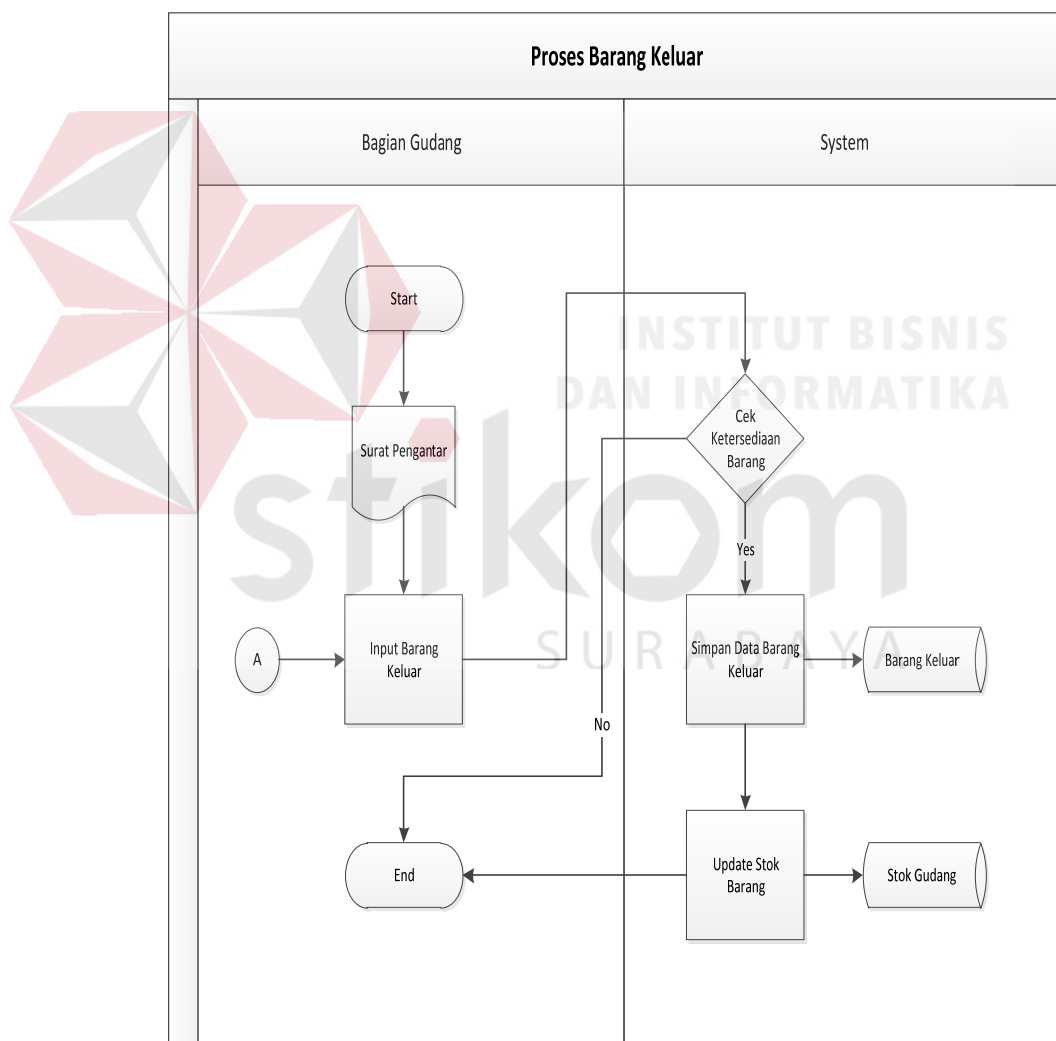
Proses Barang Keluar

Bagian Gudang

System

Start

Surat Pengantar

A

Input Barang Keluar

Cek Ketersediaan Barang

Yes

No

Simpan Data Barang Keluar

Barang Keluar

End

Update Stok Barang

Stok Gudang

INSTITUT BISNIS DAN INFORMATIKA

stikom

SURABAYA